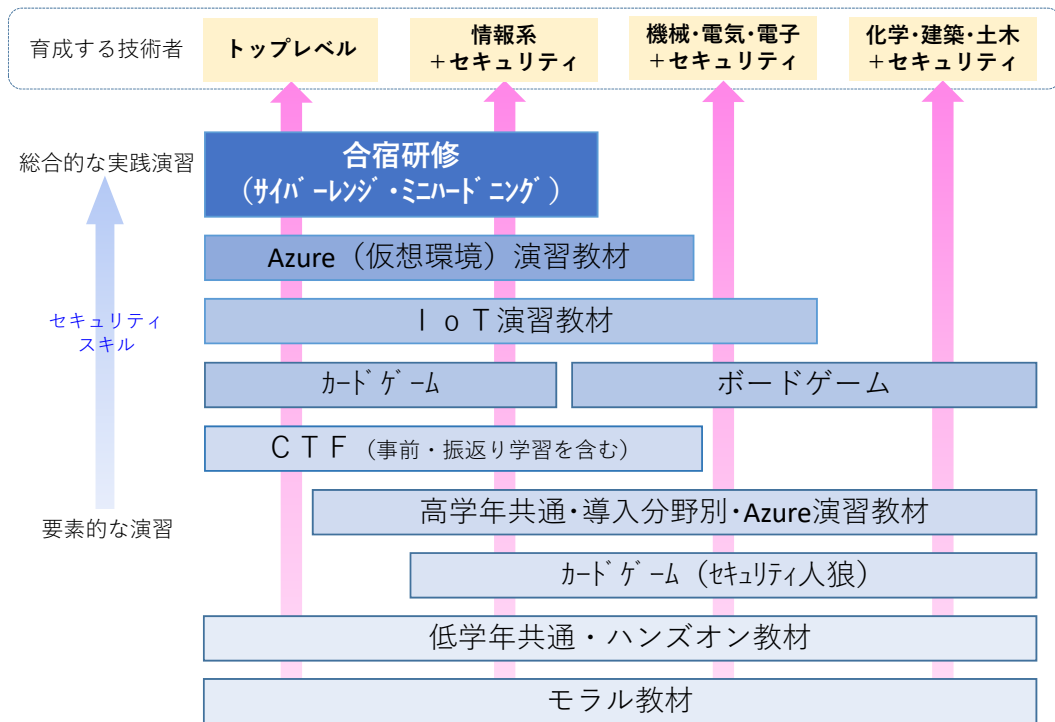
育成する技術者

トップレベル

情報系
＋セキュリティ

機械・電気・電子
＋セキュリティ

化学・建築・土木
＋セキュリティ

総合的な実践演習

セキュリティ
スキル

要素的な演習

合宿研修
（サイバーレンジ・ミニハードニング）

Azure（仮想環境）演習教材

ＩｏＴ演習教材

カードゲーム

ボードゲーム

ＣＴＦ（事前・振返り学習を含む）

高学年共通・導入分野別・Azure演習教材

カードゲーム（セキュリティ人狼）

低学年共通・ハンズオン教材

モラル教材